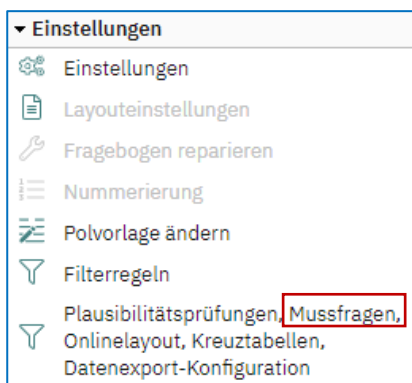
▾ Einstellungen

Einstellungen

Layouteinstellungen

Fragebogen reparieren

Nummerierung

Polvorlage ändern

Filterregeln

Plausibilitätsprüfungen, Mussfragen, Onlinelayout, Kreuztabellen, Datenexport-Konfiguration